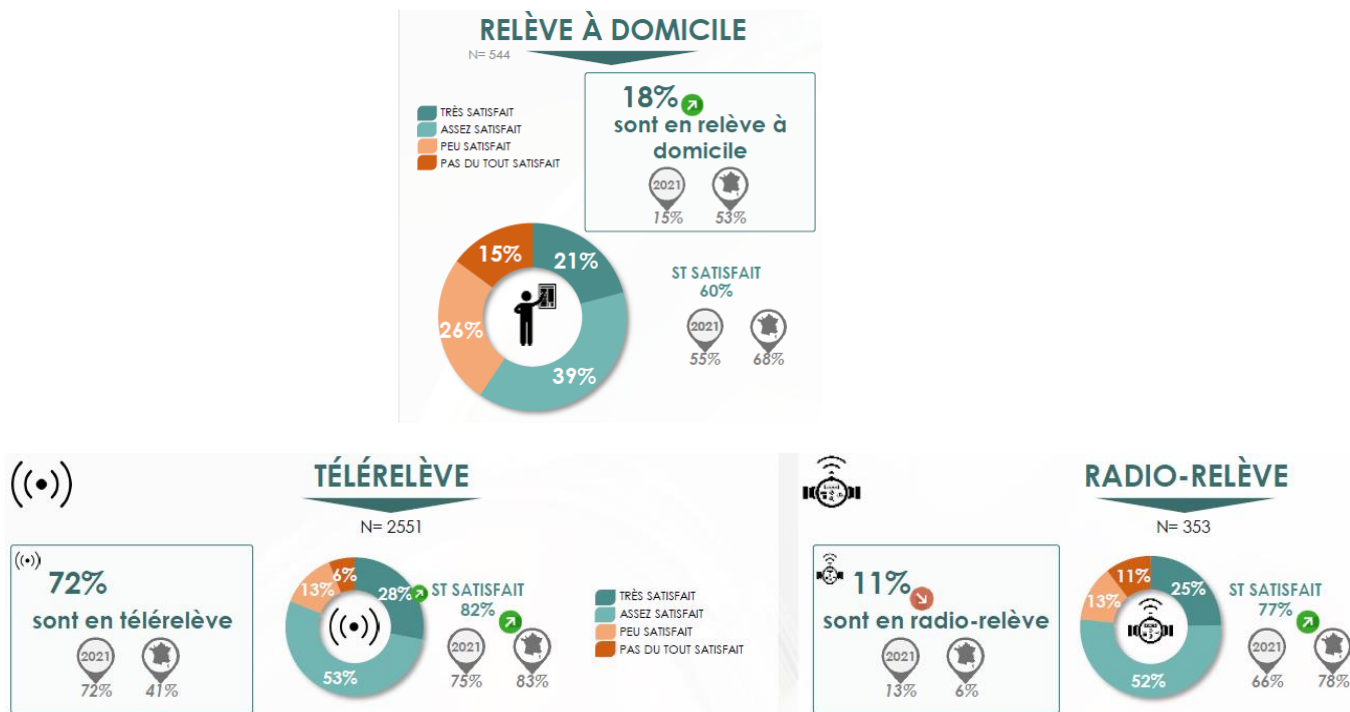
RELÈVE À DOMICILE
N= 544

TRÈS SATISFAIT
ASSEZ SATISFAIT
PEU SATISFAIT
PAS DU TOUT SATISFAIT

18%
sont en relève à domicile
2021
15%
53%

15%
21%
26%
39%

ST SATISFAIT
60%
2021
55%
68%

TÉLÉRELÈVE
N= 2551

72%
sont en télérelève
2021
72%
41%

6%
13%
28%
53%

ST SATISFAIT
82%
2021
75%
83%

TRÈS SATISFAIT
ASSEZ SATISFAIT
PEU SATISFAIT
PAS DU TOUT SATISFAIT

RADIO-RELÈVE
N= 353

11%
sont en radio-relève
2021
13%
6%

11%
13%
25%
52%

ST SATISFAIT
77%
2021
66%
78%